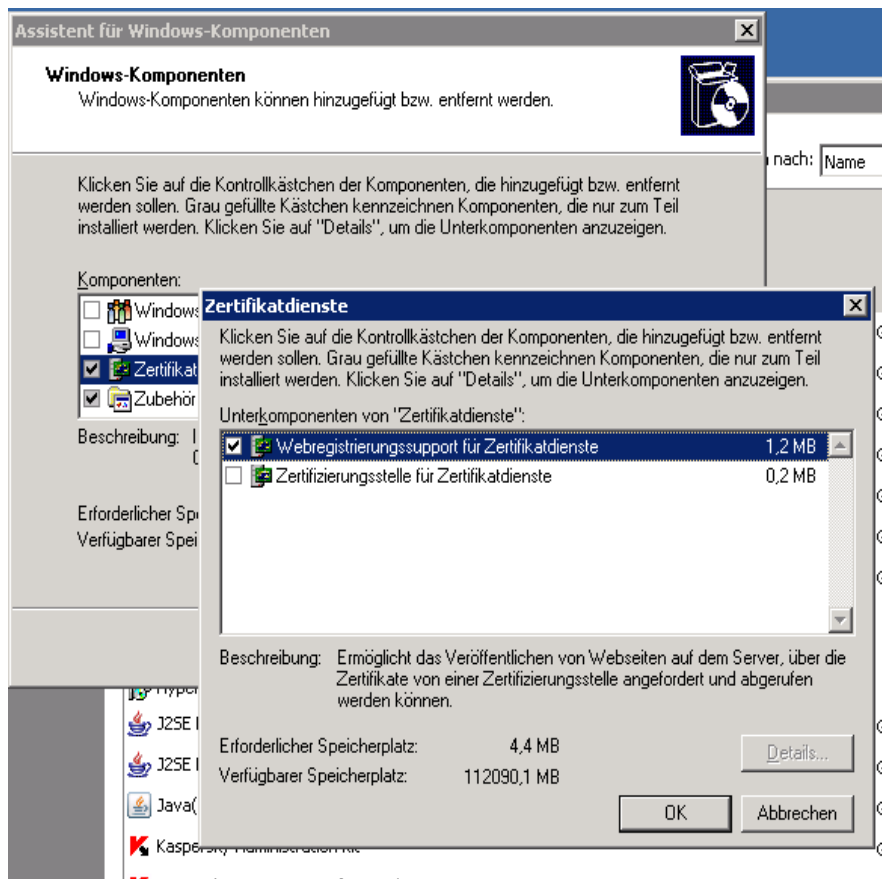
Assistent für Windows-Komponenten

Windows-Komponenten
Windows-Komponenten können hinzugefügt bzw. entfernt werden.

n nach: Name

Klicken Sie auf die Kontrollkästchen der Komponenten, die hinzugefügt bzw. entfernt werden sollen. Grau gefüllte Kästchen kennzeichnen Komponenten, die nur zum Teil installiert werden. Klicken Sie auf "Details", um die Unterkomponenten anzuzeigen.

Komponenten:
Windows
Windows
Zertifikat
Zubehör

Beschreibung: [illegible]

Erforderlicher Spe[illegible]
Verfügbarer Spei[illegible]

Hyper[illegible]
J2SE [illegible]
J2SE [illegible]
Java( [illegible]
Kaspersk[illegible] Administration Kit

Zertifikatdienste

Klicken Sie auf die Kontrollkästchen der Komponenten, die hinzugefügt bzw. entfernt werden sollen. Grau gefüllte Kästchen kennzeichnen Komponenten, die nur zum Teil installiert werden. Klicken Sie auf "Details", um die Unterkomponenten anzuzeigen.

Unterkomponenten von "Zertifikatdienste":

| | | |
|---|---|---|
| ☑ | Webregistrierungssupport für Zertifikatdienste | 1,2 MB |
| ☐ | Zertifizierungsstelle für Zertifikatdienste | 0,2 MB |

Beschreibung: Ermöglicht das Veröffentlichen von Webseiten auf dem Server, über die Zertifikate von einer Zertifizierungsstelle angefordert und abgerufen werden können.

Erforderlicher Speicherplatz: 4,4 MB
Verfügbarer Speicherplatz: 112090,1 MB

Details...
OK
Abbrechen